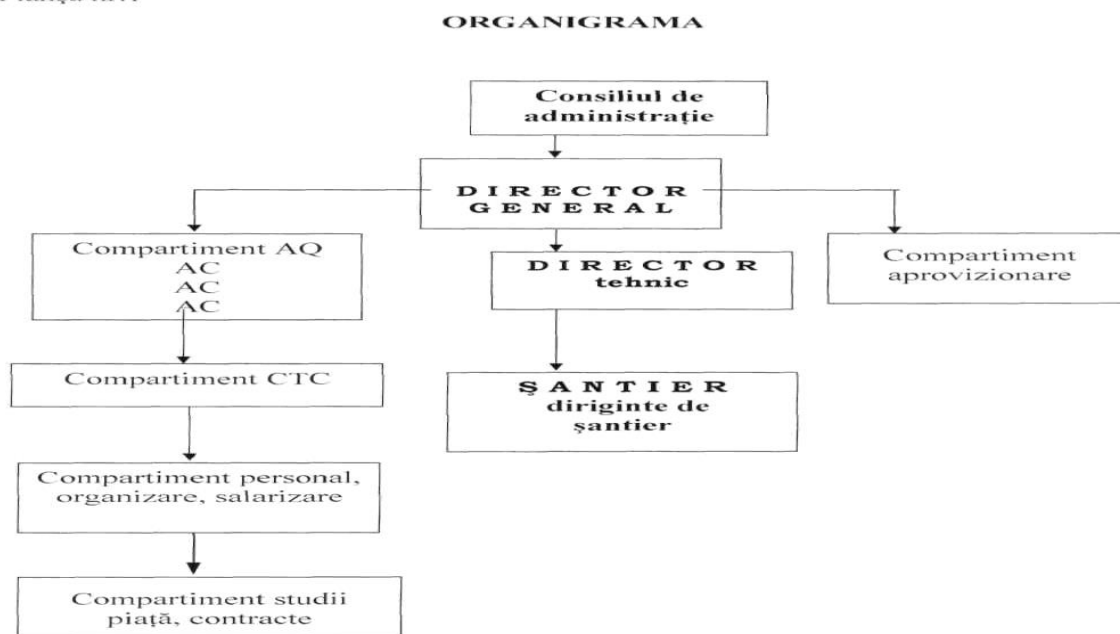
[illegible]

ORGANIGRAMA

Consiliul de administrație

D I R E C T O R
G E N E R A L

Compartiment AQ
AC
AC
AC

D I R E C T O R
tehnic

Compartiment aprovizionare

Compartiment CTC

Ș A N T I E R
diriginte de șantier

Compartiment personal, organizare, salarizare

Compartiment studii piață, contracte